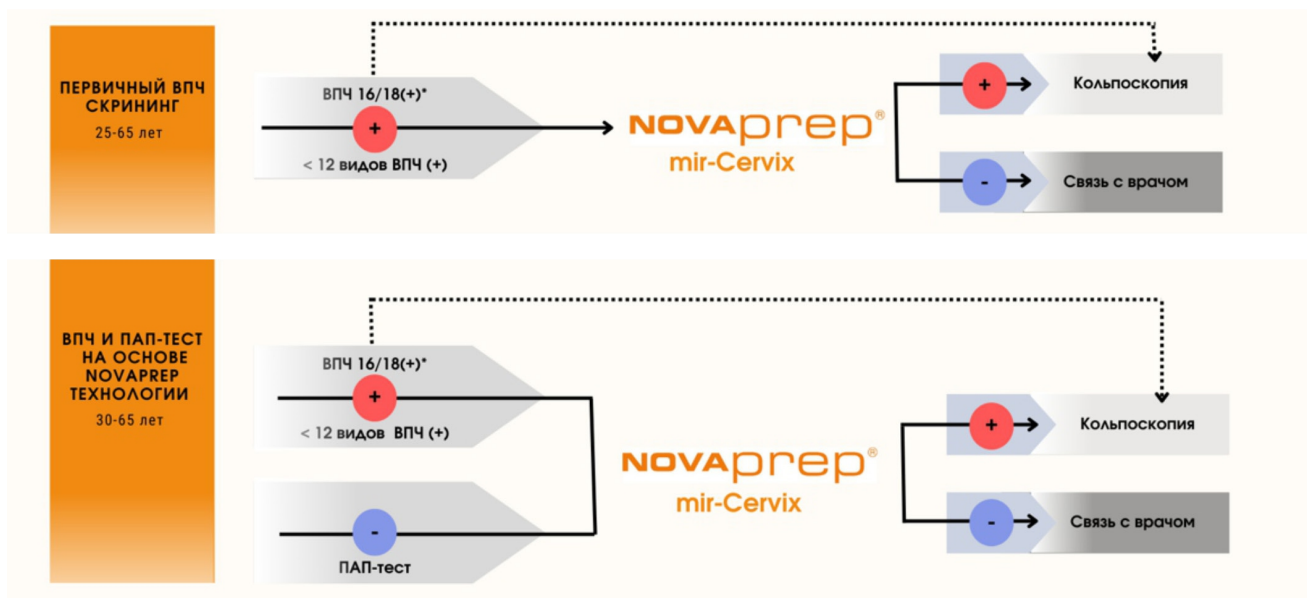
ПЕРВИЧНЫЙ ВПЧ СКРИНИНГ
25-65 лет

ВПЧ 16/18(+)*
+
< 12 видов ВПЧ (+)

NOVAprep®
mir-Cervix

+ Кольпоскопия
- Связь с врачом

ВПЧ И ПАП-ТЕСТ НА ОСНОВЕ NOVAPREP ТЕХНОЛОГИИ
30-65 лет

ВПЧ 16/18(+)*
+
< 12 видов ВПЧ (+)

-
ПАП-тест

NOVAprep®
mir-Cervix

+ Кольпоскопия
- Связь с врачом